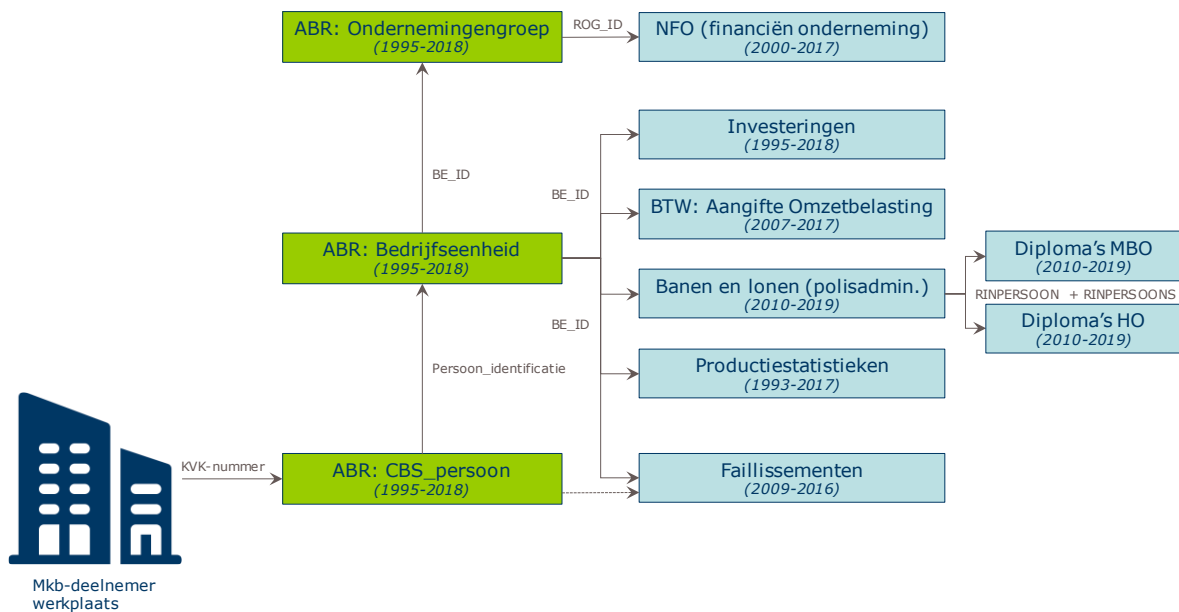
ABR: Ondernemingengroep
(1995-2018)

ROG_ID

NFO (financiën onderneming)
(2000-2017)

Investeringen
(1995-2018)

BE_ID

BE_ID

BTW: Aangifte Omzetbelasting
(2007-2017)

ABR: Bedrijfseenheid
(1995-2018)

Diploma's MBO
(2010-2019)

Banen en lonen (polisadmin.)
(2010-2019)

RINPERSOON + RINPERSOONS

Diploma's HO
(2010-2019)

BE_ID

Persoon_identificatie

Productiestatistieken
(1993-2017)

KVK-nummer

ABR: CBS_persoon
(1995-2018)

Faillissementen
(2009-2016)

Mkb-deelnemer werkplaats